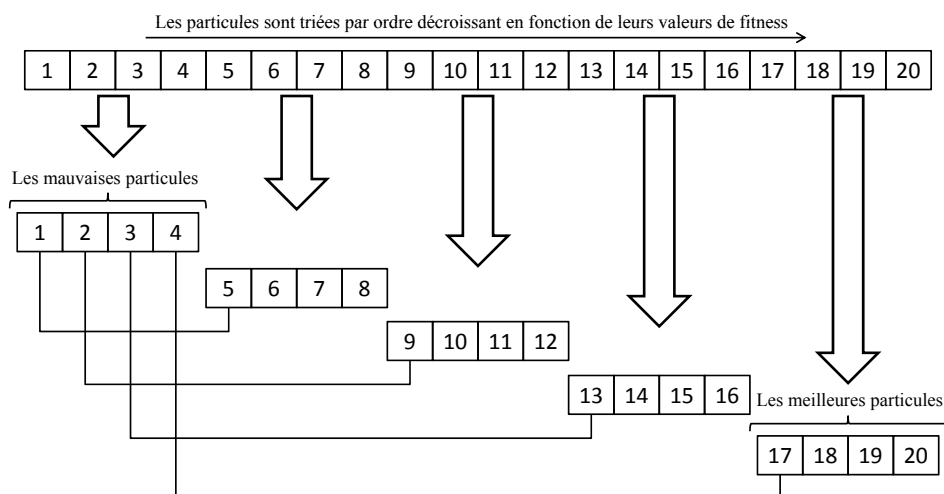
Les particules sont triées par ordre décroissant en fonction de leurs valeurs de fitness

| 1 | 2 | 3 | 4 | 5 | 6 | 7 | 8 | 9 | 10 | 11 | 12 | 13 | 14 | 15 | 16 | 17 | 18 | 19 | 20 |
|---|---|---|---|---|---|---|---|---|---|---|---|---|---|---|---|---|---|---|---|

Les mauvaises particules

| 1 | 2 | 3 | 4 |
|---|---|---|---|

| 5 | 6 | 7 | 8 |
|---|---|---|---|

| 9 | 10 | 11 | 12 |
|---|---|---|---|

| 13 | 14 | 15 | 16 |
|---|---|---|---|

Les meilleures particules

| 17 | 18 | 19 | 20 |
|---|---|---|---|